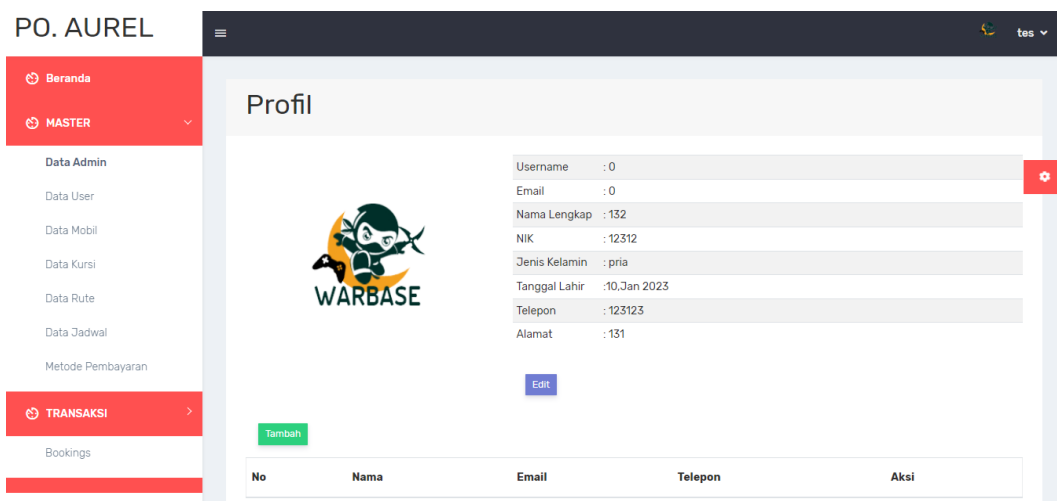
PO. AUREL

tes

Beranda

MASTER

Data Admin

Data User

Data Mobil

Data Kursi

Data Rute

Data Jadwal

Metode Pembayaran

TRANSAKSI

Bookings

Profil

WARBASE

| | |
|---|---|
| Username | : 0 |
| Email | : 0 |
| Nama Lengkap | : 132 |
| NIK | : 12312 |
| Jenis Kelamin | : pria |
| Tanggal Lahir | :10,Jan 2023 |
| Telepon | : 123123 |
| Alamat | : 131 |

Edit

Tambah

| No | Nama | Email | Telepon | Aksi |
|---|---|---|---|---|